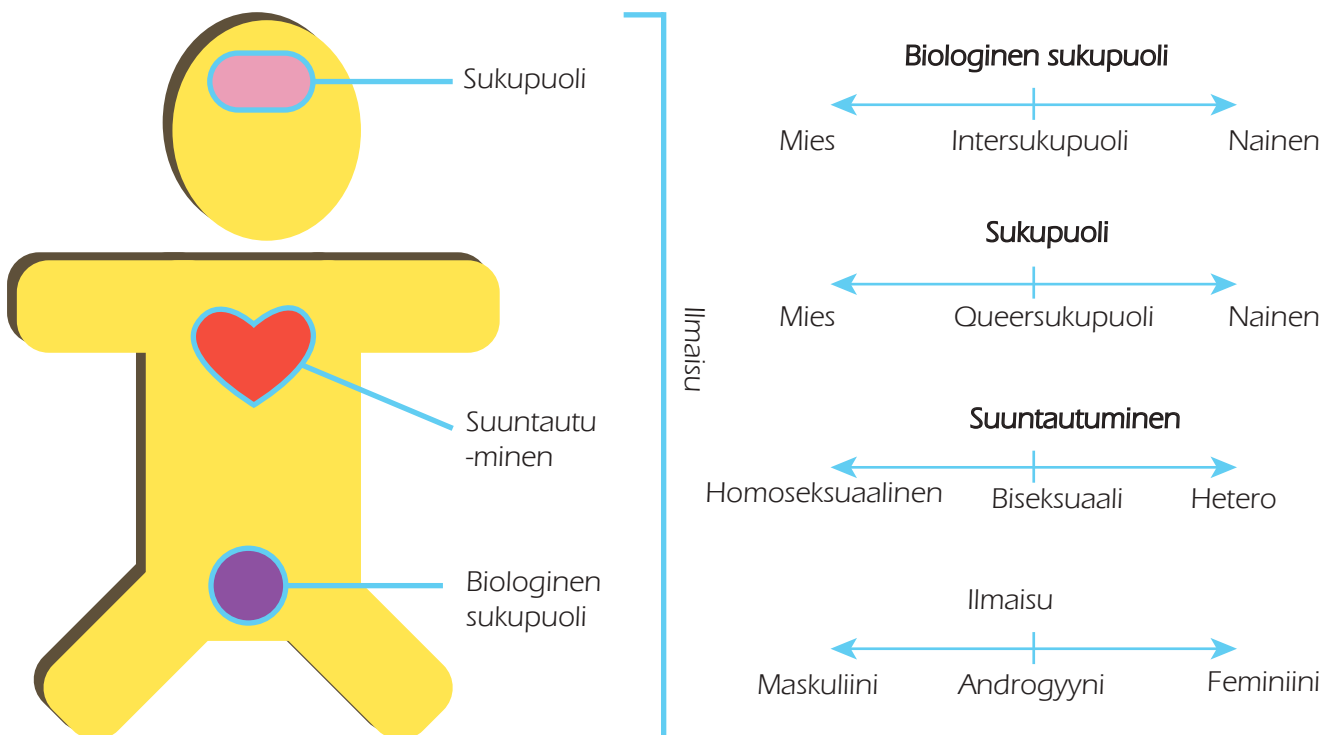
Sukupuoli

Suuntautu
-minen

Biologinen
sukupuoli

Ilmaisu

Biologinen sukupuoli

Mies Intersukupuoli Nainen

Sukupuoli

Mies Queersukupuoli Nainen

Suuntautuminen

Homoseksuaalinen Biseksuaali Hetero

Ilmaisu

Maskuliini Androgyyni Feminiini